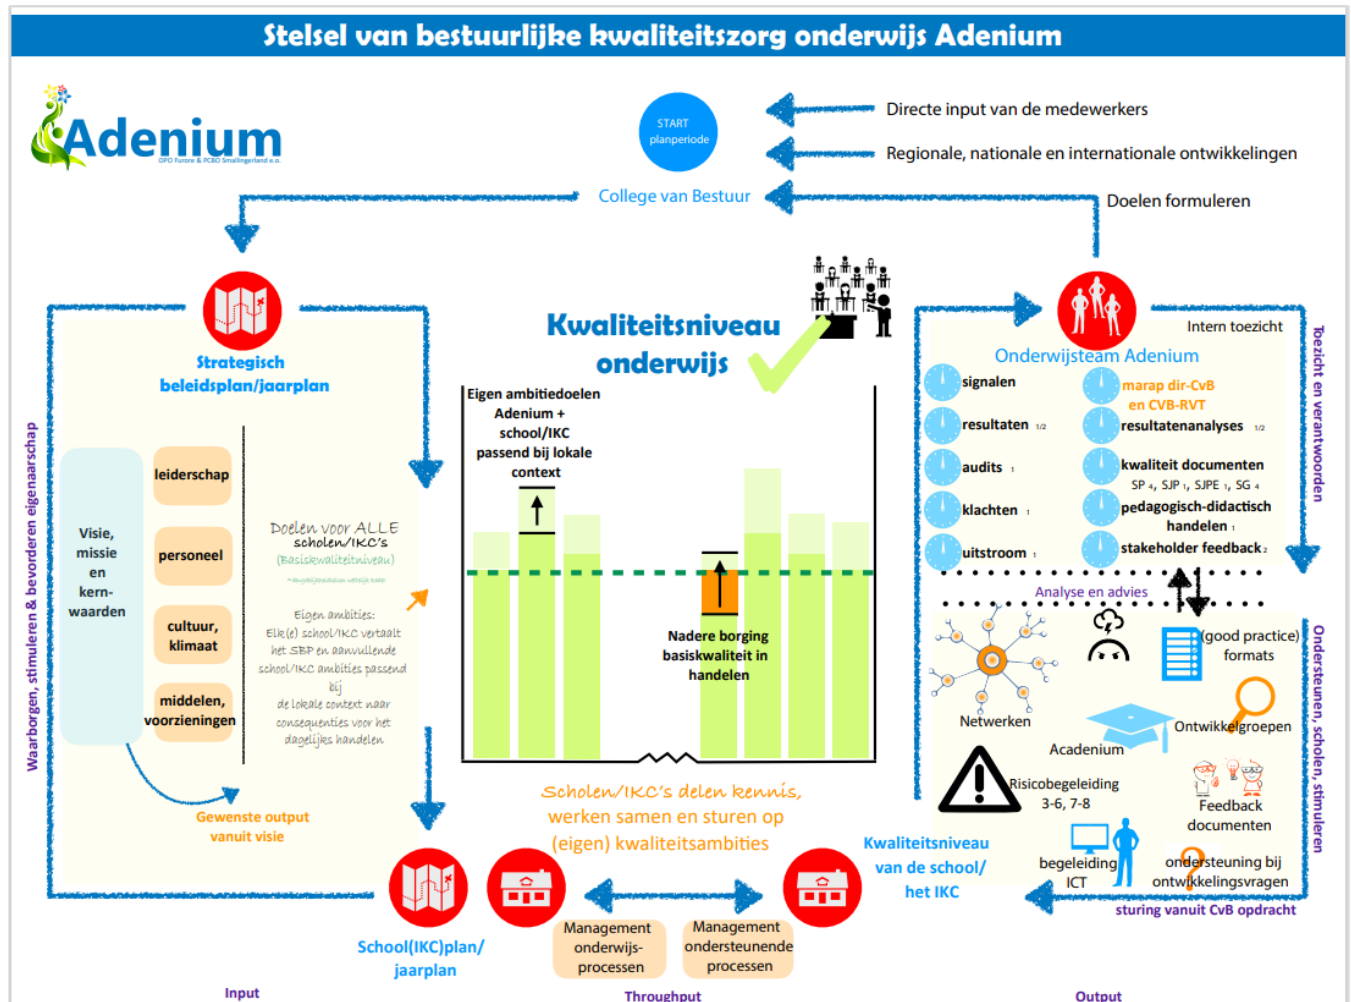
Stelsel van bestuurlijke kwaliteitszorg onderwijs Adenium

Adenium
OPO Furore & PCBO Smallingerland e.o.

START planperiode

Directe input van de medewerkers

Regionale, nationale en internationale ontwikkelingen

College van Bestuur

Doelen formuleren

Strategisch beleidsplan/jaarplan

Visie, missie en kern-waarden

leiderschap

personeel

cultuur, klimaat

middelen, voorzieningen

Doelen voor ALLE scholen/IKC's
(Basiskwaliteitniveau)
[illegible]

Eigen ambities:
Elk(e) school/IKC vertaalt het SBP en aanvullende school/IKC ambities passend bij de lokale context naar consequenties voor het dagelijks handelen

Gewenste output vanuit visie

Waarborgen, stimuleren & bevorderen eigenaarschap

Kwaliteitsniveau onderwijs

Eigen ambitiedoelen Adenium + school/IKC passend bij lokale context

Nadere borging basiskwaliteit in handelen

Scholen/IKC's delen kennis, werken samen en sturen op (eigen) kwaliteitsambities

School(IKC)plan/ jaarplan

Management onderwijs-processen

Management ondersteunende processen

Intern toezicht

Onderwijsteam Adenium

signalen

resultaten 1/2

audits 1

klachten 1

uitstroom 1

marap dir-CvB en CVB-RVT

resultatenanalyses 1/2

kwaliteit documenten
SP 4, SJP 1, SJPE 1, SG 4

pedagogisch-didactisch handelen 1

stakeholder feedback 2

Toezicht en verantwoorden

Analyse en advies

Netwerken

(good practice) formats

Acadenium

Ontwikkelgroepen

Risicobegeleiding 3-6, 7-8

Feedback documenten

begeleiding ICT

ondersteuning bij ontwikkelingsvragen

sturing vanuit CvB opdracht

Ondersteunen, scholen, stimuleren

Kwaliteitsniveau van de school/ het IKC

Input

Throughput

Output